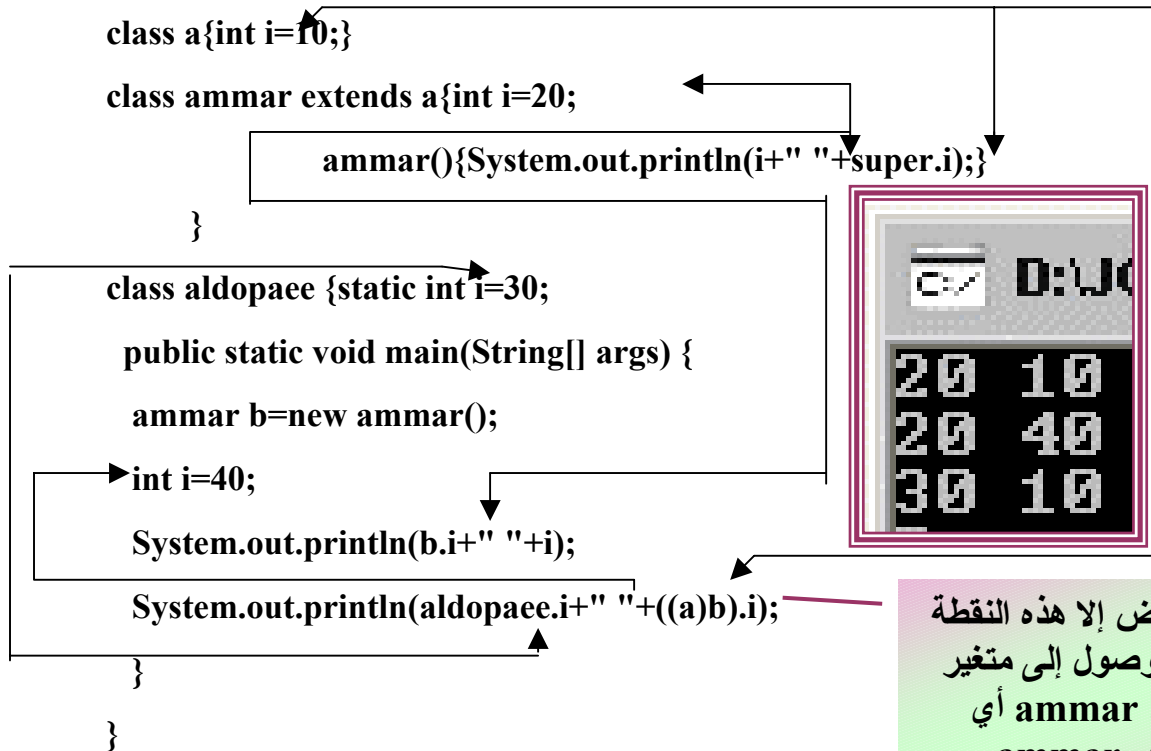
class a{int i=10;}

class ammar extends a{int i=20;

ammar(){System.out.println(i+" "+super.i);}

}

class aldopaee {static int i=30;

public static void main(String[] args) {

ammar b=new ammar();

int i=40;

System.out.println(b.i+" "+i);

System.out.println(aldopaee.i+" "+((a)b).i);

}

}

D:\J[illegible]

20 10
20 40
30 10

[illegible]ض إلا هذه النقطة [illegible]وصول إلى متغير ammar أي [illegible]